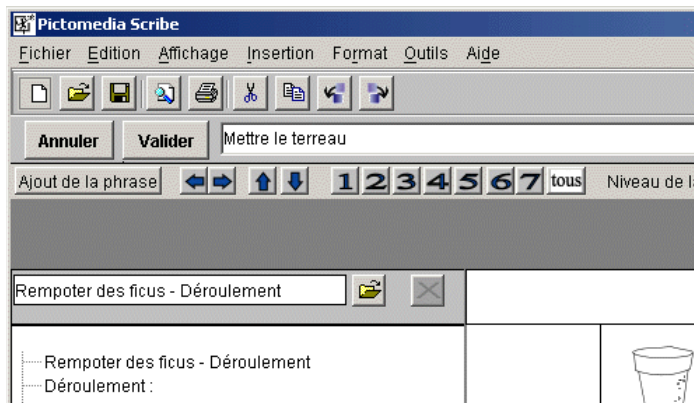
Pictomedia Scribe
Fichier Edition Affichage Insertion Format Outils Aide
Annuler Valider Mettre le terreau
Ajout de la phrase 1 2 3 4 5 6 7 tous Niveau de l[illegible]
Rempoter des ficus - Déroulement
Rempoter des ficus - Déroulement
Déroulement :